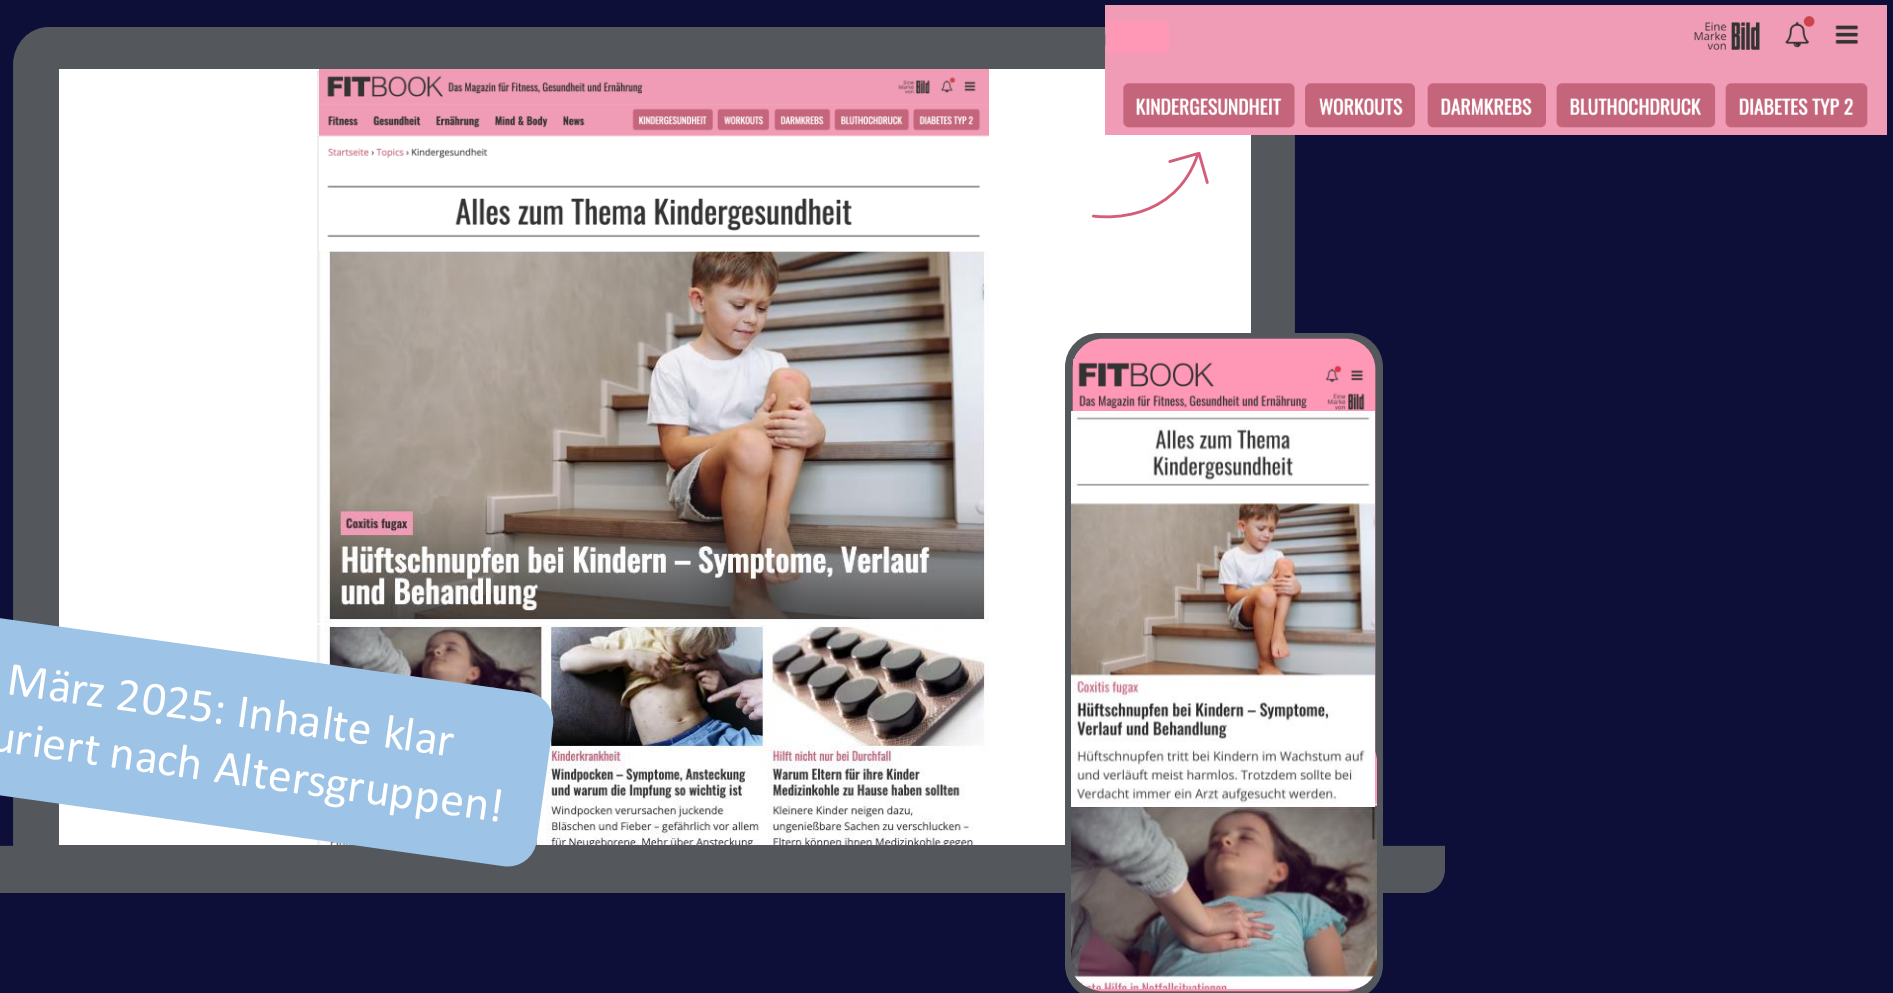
FITBOOK Das Magazin für Fitness, Gesundheit und Ernährung

Eine Marke von Bild

Fitness Gesundheit Ernährung Mind & Body News

KINDERGESUNDHEIT WORKOUTS DARMKREBS BLUTHOCHDRUCK DIABETES TYP 2

Startseite › Topics › Kindergesundheit

Alles zum Thema Kindergesundheit

Coxitis fugax

Hüftschnupfen bei Kindern – Symptome, Verlauf und Behandlung

Kinderkrankheit

Windpocken – Symptome, Ansteckung und warum die Impfung so wichtig ist

Windpocken verursachen juckende Bläschen und Fieber – gefährlich vor allem für Neugeborene. Mehr über Ansteckung

Hilft nicht nur bei Durchfall

Warum Eltern für ihre Kinder Medizinkohle zu Hause haben sollten

Kleinere Kinder neigen dazu, ungenießbare Sachen zu verschlucken – Eltern können ihnen Medizinkohle gegen

März 2025: Inhalte klar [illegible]uriert nach Altersgruppen!

Eine Marke von Bild

KINDERGESUNDHEIT WORKOUTS DARMKREBS BLUTHOCHDRUCK DIABETES TYP 2

FITBOOK
Das Magazin für Fitness, Gesundheit und Ernährung
Eine Marke von Bild

Alles zum Thema Kindergesundheit

Coxitis fugax

Hüftschnupfen bei Kindern – Symptome, Verlauf und Behandlung

Hüftschnupfen tritt bei Kindern im Wachstum auf und verläuft meist harmlos. Trotzdem sollte bei Verdacht immer ein Arzt aufgesucht werden.

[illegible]te Hilfe in Notfallsituationen